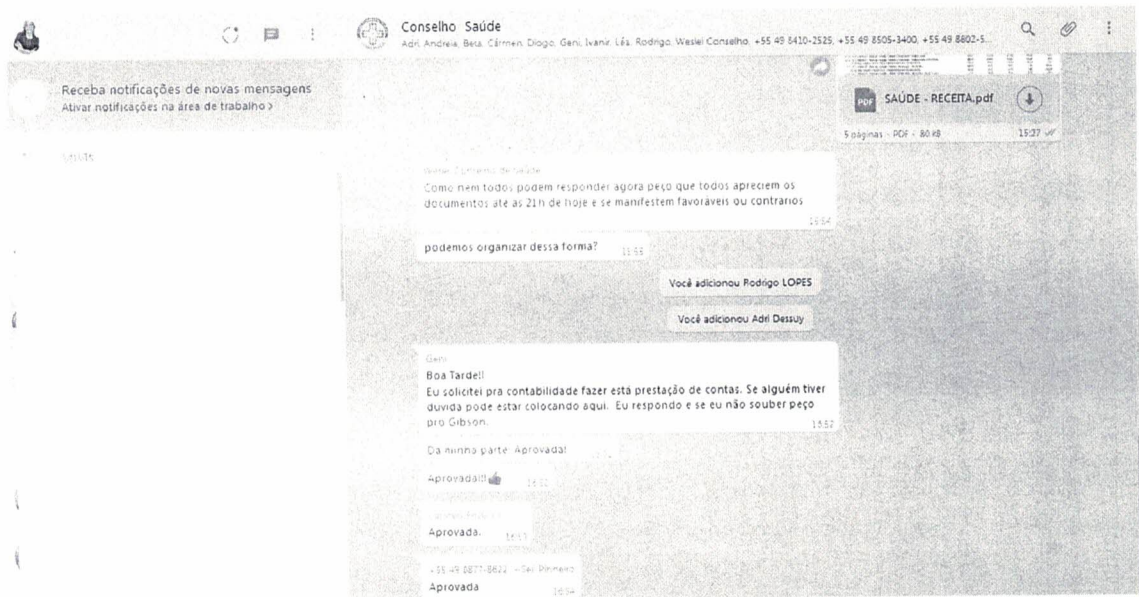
Conselho Saúde
Adri, Andreia, Beta, Cármen, Diogo, Geni, Ivanir, Léa, Rodrigo, Weslei Conselho, +55 49 8410-2525, +55 49 8505-3400, +55 49 8802-5...

Receba notificações de novas mensagens
Ativar notificações na área de trabalho >

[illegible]

SAÚDE - RECEITA.pdf
5 páginas · PDF · 80 kB 15:37

Ivanir Conselho de Saúde
Como nem todos podem responder agora peço que todos apreciem os documentos até as 21h de hoje e se manifestem favoráveis ou contrarios
15:54

podemos organizar dessa forma? 15:55

Você adicionou Rodrigo LOPES

Você adicionou Adri Dessuy

Geni
Boa Tarde!!
Eu solicitei pra contabilidade fazer está prestação de contas. Se alguém tiver duvida pode estar colocando aqui. Eu respondo e se eu não souber peço pro Gibson.
15:57

Da minha parte: Aprovada!

Aprovada!!! 16:12

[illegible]
Aprovada. 16:13

+55 49 8877-8622 ~Sei Pinheiro
Aprovada 16:54